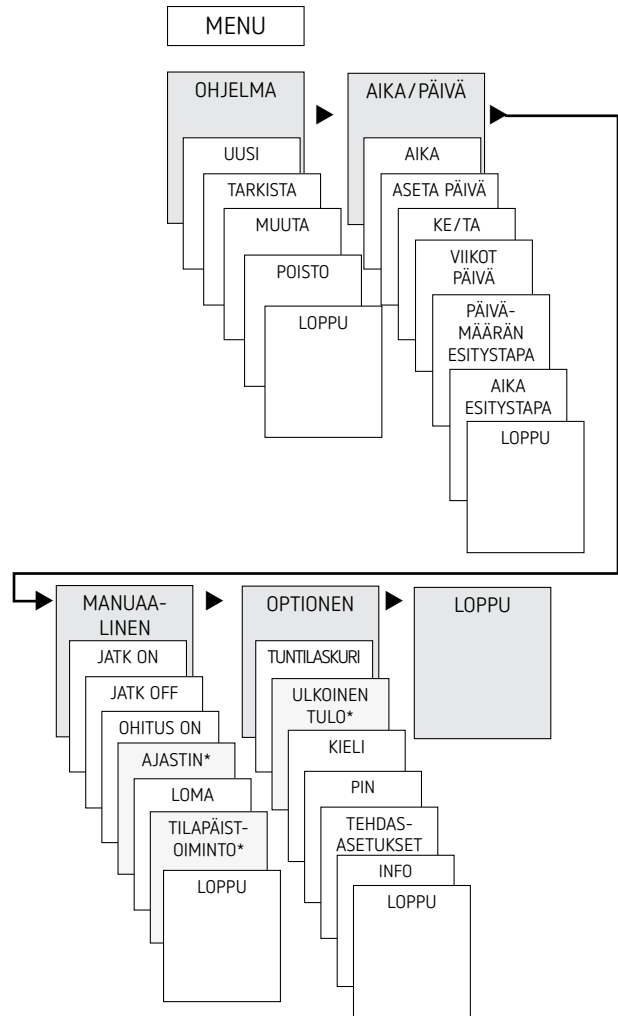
MENU

OHJELMA

UUSI

TARKISTA

MUUTA

POISTO

LOPPU

AIKA/PÄIVÄ

AIKA

ASETA PÄIVÄ

KE/TA

VIIKOT PÄIVÄ

PÄIVÄ-MÄÄRÄN ESITYSTAPA

AIKA ESITYSTAPA

LOPPU

MANUAA-LINEN

JATK ON

JATK OFF

OHITUS ON

AJASTIN*

LOMA

TILAPÄIST-OIMINTO*

LOPPU

OPTIONEN

TUNTILASKURI

ULKOINEN TULO*

KIELI

PIN

TEHDAS-ASETUKSET

INFO

LOPPU

LOPPU